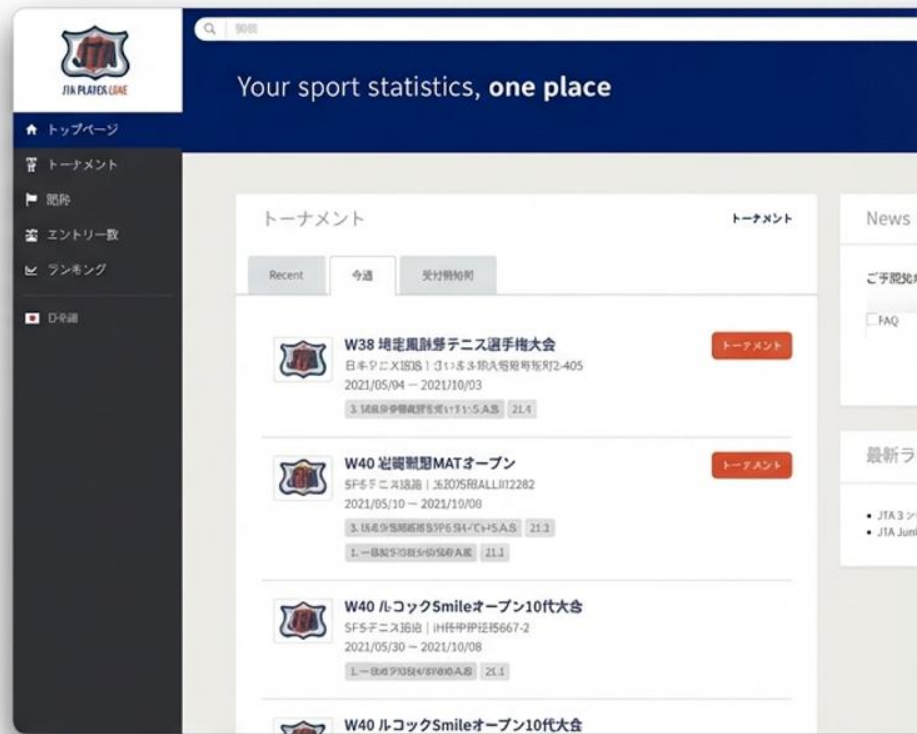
JTA

JTA PLAYER ZONE

検索

Your sport statistics, one place

トップページ

トーナメント

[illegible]

エントリー数

ランキング

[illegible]

トーナメント

トーナメント

Recent

今週

受付開始前

W38 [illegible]テニス選手権大会

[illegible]

2021/05/04 — 2021/10/03

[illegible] 21.4

トーナメント

W40 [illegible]MATオープン

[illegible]

2021/05/10 — 2021/10/08

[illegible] 21.1

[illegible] 21.1

トーナメント

W40 ルコックSmileオープン10代大会

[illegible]

2021/05/30 — 2021/10/08

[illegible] 21.1

W40 ルコックSmileオープン10代大会

News

ご予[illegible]

FAQ

最新ラ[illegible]

• JTA 3 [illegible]

• JTA Juni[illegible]